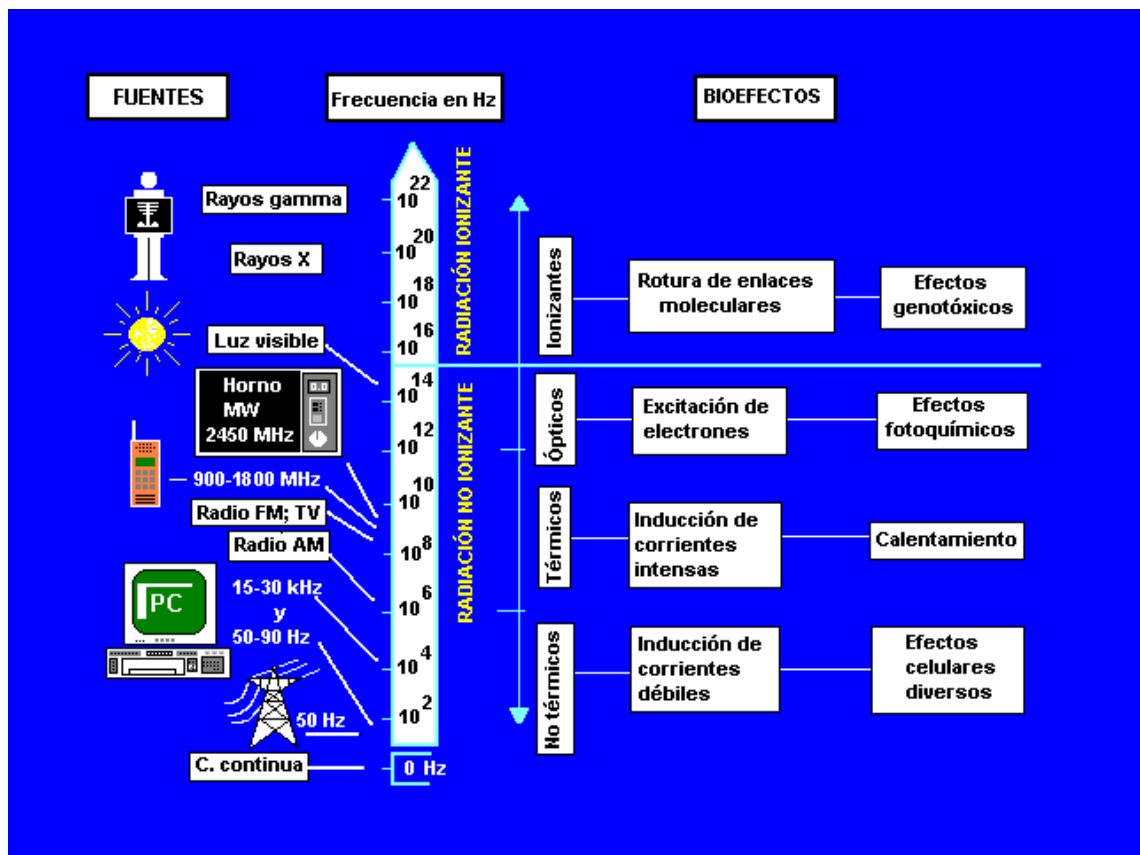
FUENTES

Frecuencia en Hz

BIOEFECTOS

Rayos gamma

Rayos X

Luz visible

Horno MW 2450 MHz

0.0

900-1800 MHz

Radio FM; TV

Radio AM

15-30 kHz y 50-90 Hz

PC

50 Hz

C. continua

$10^{22}$

$10^{20}$

$10^{18}$

$10^{16}$

$10^{14}$

$10^{12}$

$10^{10}$

$10^{8}$

$10^{6}$

$10^{4}$

$10^{2}$

0 Hz

RADIACIÓN IONIZANTE

RADIACIÓN NO IONIZANTE

Ionizantes

Rotura de enlaces moleculares

Efectos genotóxicos

Ópticos

Excitación de electrones

Efectos fotoquímicos

Térmicos

Inducción de corrientes intensas

Calentamiento

No térmicos

Inducción de corrientes débiles

Efectos celulares diversos